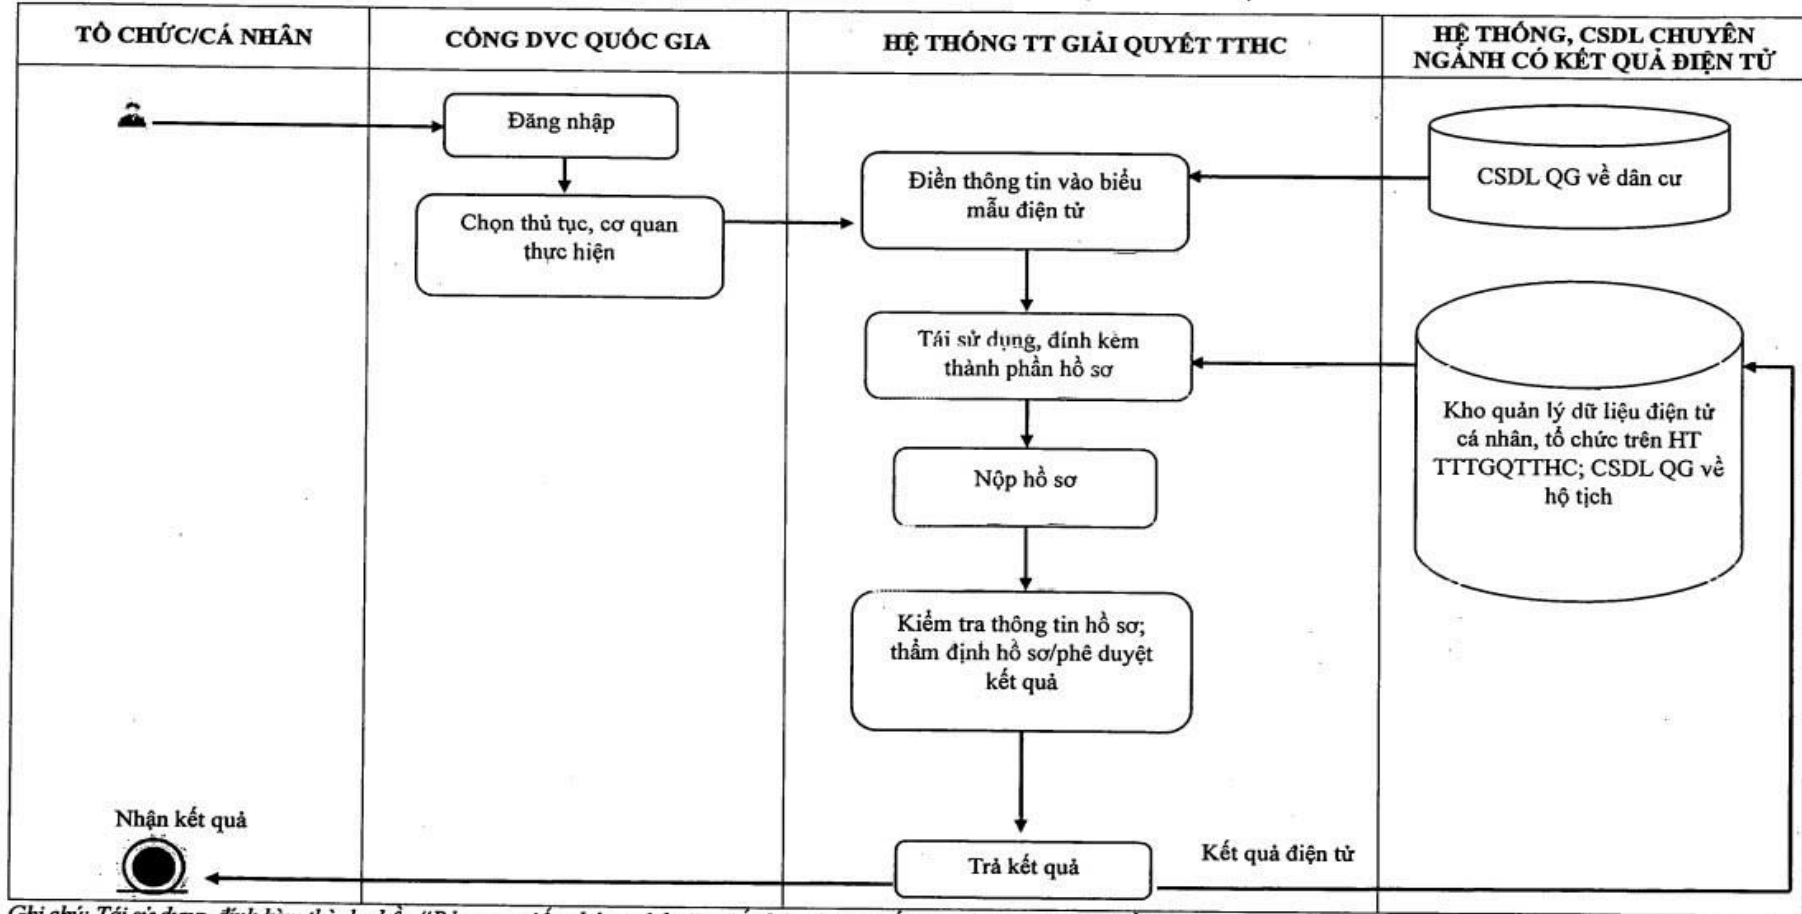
| TỔ CHỨC/CÁ NHÂN | CỔNG DVC QUỐC GIA | HỆ THỐNG TT GIẢI QUYẾT TTHC | HỆ THỐNG, CSDL CHUYÊN NGÀNH CÓ KẾT QUẢ ĐIỆN TỬ |
|---|---|---|---|

Đăng nhập

Chọn thủ tục, cơ quan thực hiện

Điền thông tin vào biểu mẫu điện tử

CSDL QG về dân cư

Tái sử dụng, đính kèm thành phần hồ sơ

Kho quản lý dữ liệu điện tử cá nhân, tổ chức trên HT TTTGQTTHC; CSDL QG về hộ tịch

Nộp hồ sơ

Kiểm tra thông tin hồ sơ; thẩm định hồ sơ/phê duyệt kết quả

Nhận kết quả

Trả kết quả

Kết quả điện tử

Ghi chú: Tái sử dụng, đính kèm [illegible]